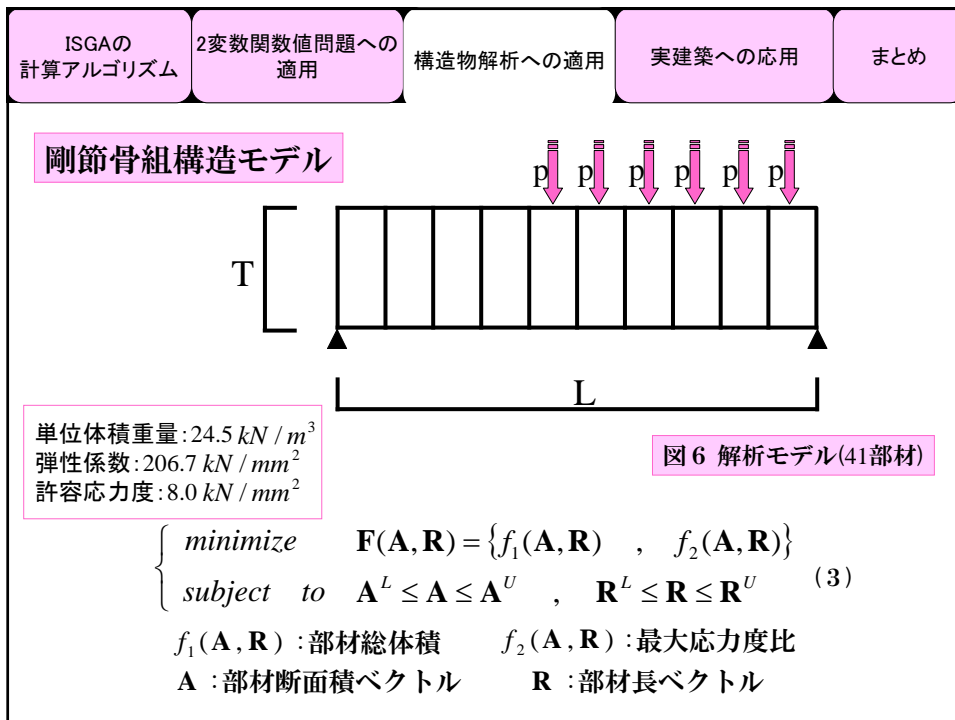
| ISGAの計算アルゴリズム | 2変数関数値問題への適用 | 構造物解析への適用 | 実建築への応用 | まとめ |
|---|---|---|---|---|

剛節骨組構造モデル

p p p p p p

T

L

単位体積重量: $24.5\ kN/m^3$
弾性係数: $206.7\ kN/mm^2$
許容応力度: $8.0\ kN/mm^2$

図6 解析モデル(41部材)

$\begin{cases} minimize \quad \mathbf{F}(\mathbf{A},\mathbf{R}) = \{f_1(\mathbf{A},\mathbf{R}) \quad , \quad f_2(\mathbf{A},\mathbf{R})\} \\ subject \quad to \quad \mathbf{A}^L \le \mathbf{A} \le \mathbf{A}^U \quad , \quad \mathbf{R}^L \le \mathbf{R} \le \mathbf{R}^U \end{cases}$ (3)

$f_1(\mathbf{A},\mathbf{R})$ :部材総体積　$f_2(\mathbf{A},\mathbf{R})$ :最大応力度比
$\mathbf{A}$ :部材断面積ベクトル　$\mathbf{R}$ :部材長ベクトル